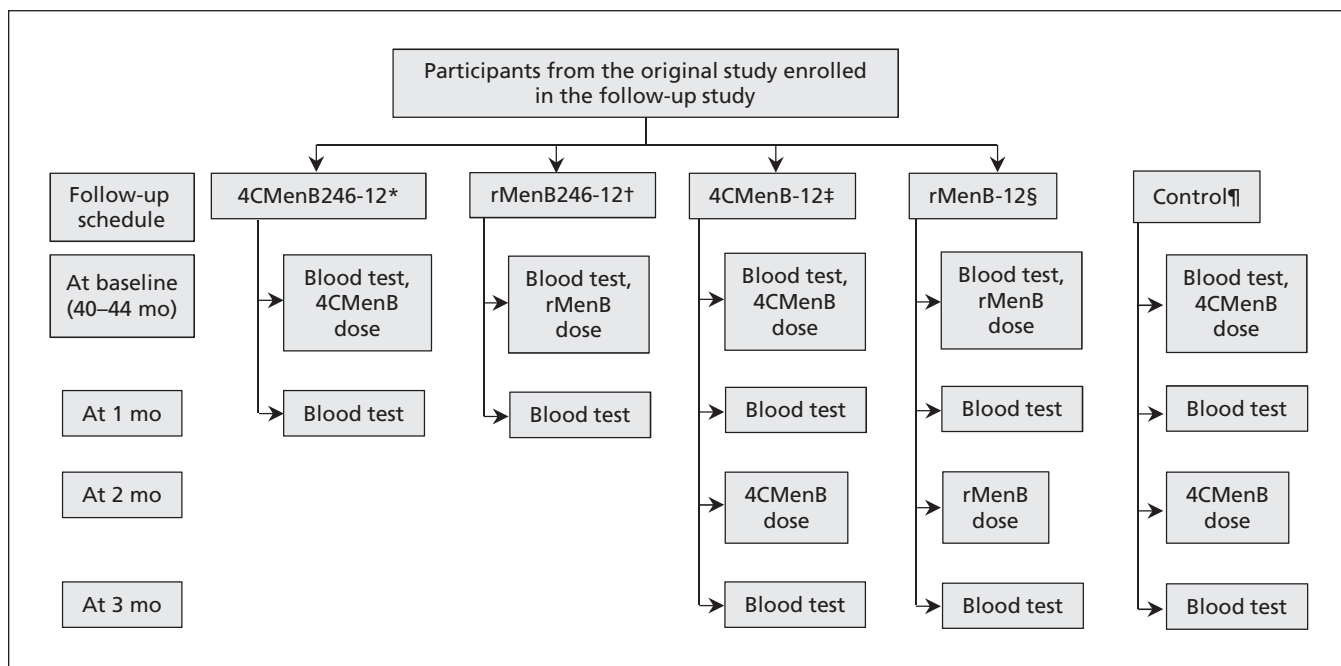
Participants from the original study enrolled in the follow-up study

Follow-up schedule

At baseline (40–44 mo)

At 1 mo

At 2 mo

At 3 mo

4CMenB246-12*

Blood test, 4CMenB dose

Blood test

rMenB246-12†

Blood test, rMenB dose

Blood test

4CMenB-12‡

Blood test, 4CMenB dose

Blood test

4CMenB dose

Blood test

rMenB-12§

Blood test, rMenB dose

Blood test

rMenB dose

Blood test

Control¶

Blood test, 4CMenB dose

Blood test

4CMenB dose

Blood test